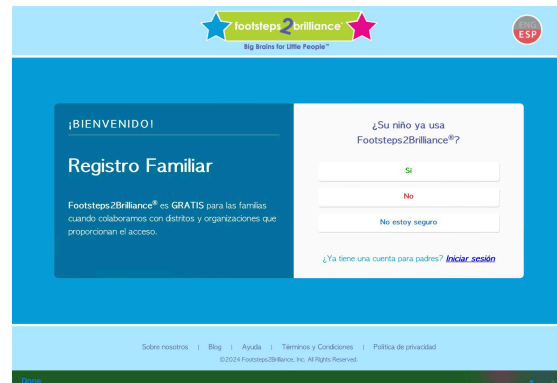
footsteps2brilliance®
Big Brains for Little People™

ENG
ESP

¡BIENVENIDO!

Registro Familiar

Footsteps2Brilliance® es GRATIS para las familias cuando colaboramos con distritos y organizaciones que proporcionan el acceso.

¿Su niño ya usa Footsteps2Brilliance®?

Sí

No

No estoy seguro

¿Ya tiene una cuenta para padres? Iniciar sesión

Sobre nosotros | Blog | Ayuda | Términos y Condiciones | Política de privacidad
©2024 Footsteps2Brilliance, Inc. All Rights Reserved.

Done